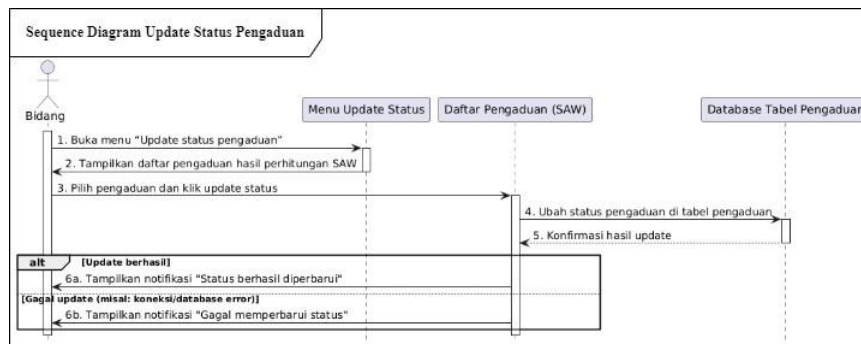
Sequence Diagram Update Status Pengaduan

Bidang

Menu Update Status

Daftar Pengaduan (SAW)

Database Tabel Pengaduan

1. Buka menu "Update status pengaduan"

2. Tampilkan daftar pengaduan hasil perhitungan SAW

3. Pilih pengaduan dan klik update status

4. Ubah status pengaduan di tabel pengaduan

5. Konfirmasi hasil update

alt

[Update berhasil]

6a. Tampilkan notifikasi "Status berhasil diperbarui"

[Gagal update (misal: koneksi/database error)]

6b. Tampilkan notifikasi "Gagal memperbarui status"